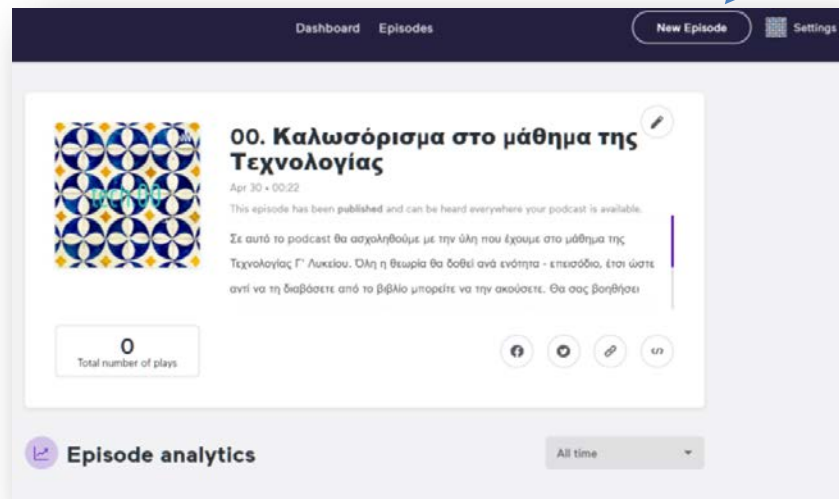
Dashboard Episodes

New Episode

Settings

00. Καλωσόρισμα στο μάθημα της Τεχνολογίας

Apr 30 • 00:22

This episode has been published and can be heard everywhere your podcast is available.

Σε αυτό το podcast θα ασχοληθούμε με την ύλη που έχουμε στο μάθημα της Τεχνολογίας Γ' Λυκείου. Όλη η θεωρία θα δοθεί ανά ενότητα - επεισόδιο, έτσι ώστε αντί να τη διαβάσετε από το βιβλίο μπορείτε να την ακούσετε. Θα σας βοηθήσει

0
Total number of plays

Episode analytics

All time